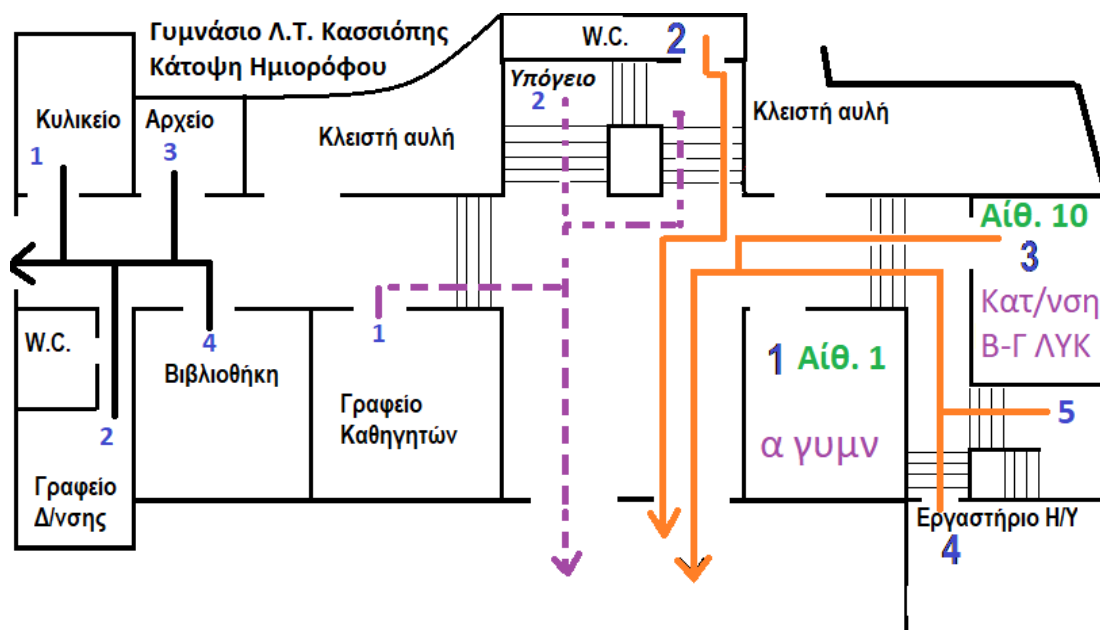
Γυμνάσιο Λ.Τ. Κασσιόπης
Κάτοψη Ημιορόφου

W.C.
2
Υπόγειο
2
Κυλικείο
1
Αρχείο
3
Κλειστή αυλή
Κλειστή αυλή
Αίθ. 10
3
Κατ/νση
Β-Γ ΛΥΚ
W.C.
4
Βιβλιοθήκη
1
Γραφείο
Καθηγητών
1
Αίθ. 1
α γυμν
5
2
Γραφείο
Δ/νσης
Εργαστήριο Η/Υ
4